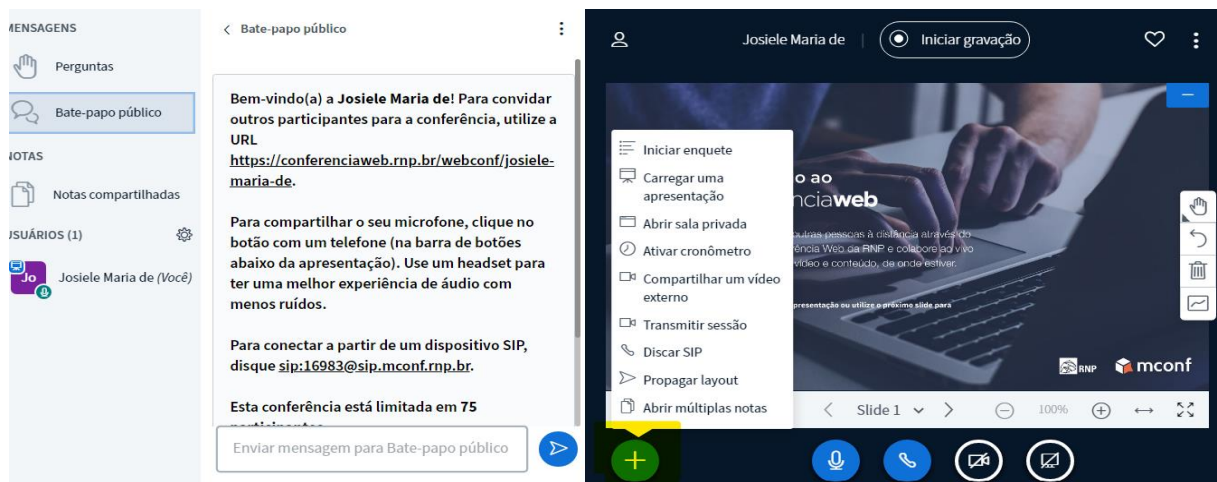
MENSAGENS

Perguntas

Bate-papo público

NOTAS

Notas compartilhadas

USUÁRIOS (1)

Jo

Josiele Maria de (Você)

< Bate-papo público

Bem-vindo(a) a **Josiele Maria de**! Para convidar outros participantes para a conferência, utilize a URL https://conferenciaweb.rnp.br/webconf/josiele-maria-de.

Para compartilhar o seu microfone, clique no botão com um telefone (na barra de botões abaixo da apresentação). Use um headset para ter uma melhor experiência de áudio com menos ruídos.

Para conectar a partir de um dispositivo SIP, disque sip:16983@sip.mconf.rnp.br.

Esta conferência está limitada em 75 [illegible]

Enviar mensagem para Bate-papo público

Josiele Maria de

Iniciar gravação

Iniciar enquete

Carregar uma apresentação

Abrir sala privada

Ativar cronômetro

Compartilhar um vídeo externo

Transmitir sessão

Discar SIP

Propagar layout

Abrir múltiplas notas

o ao
nciaweb

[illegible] outras pessoas à distância através do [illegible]ência Web da RNP e colabore ao vivo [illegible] vídeo e conteúdo, de onde estiver.

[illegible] apresentação ou utilize o próximo slide para

RNP

mconf

Slide 1

100%